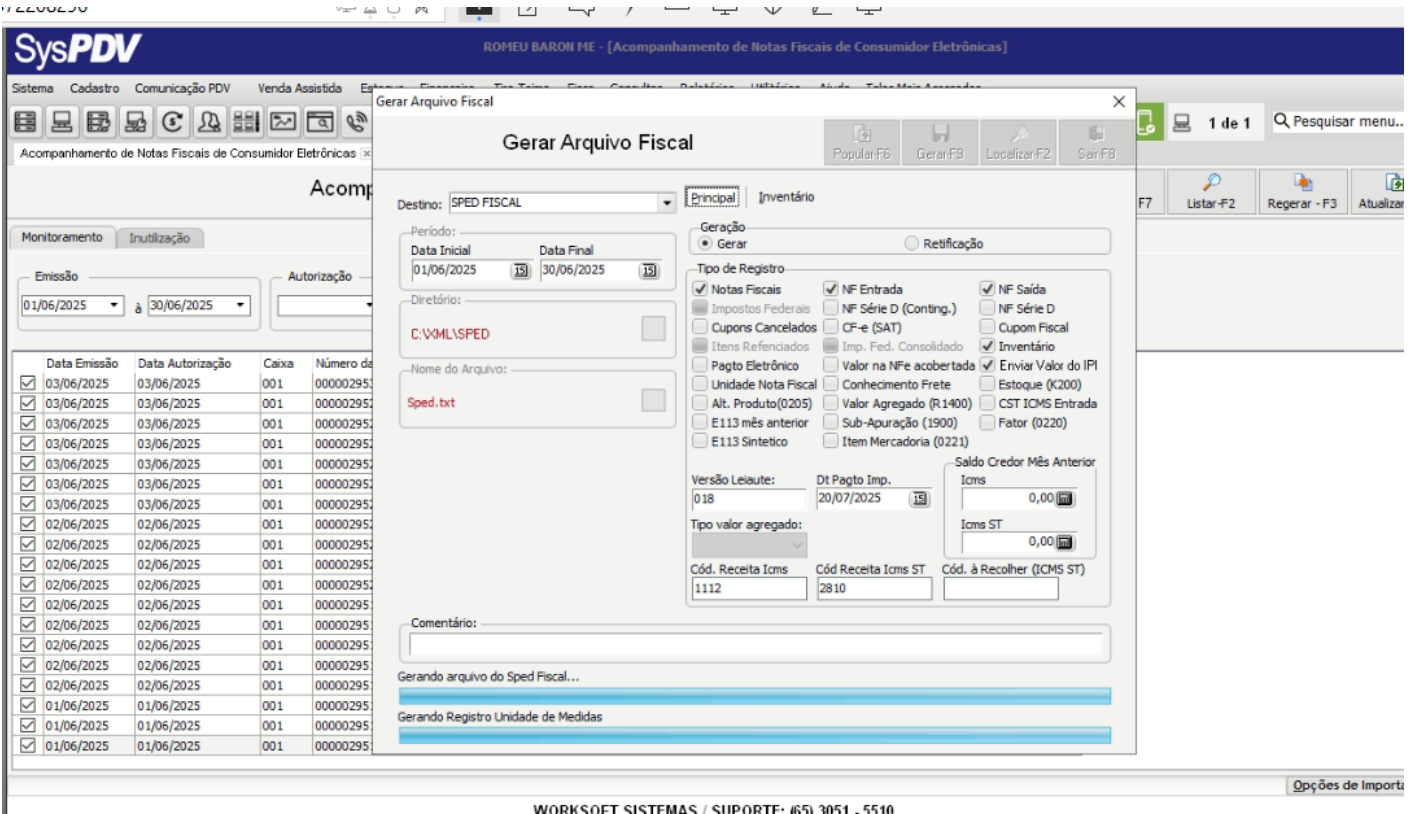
SysPDV

ROMEU BARON ME - [Acompanhamento de Notas Fiscais de Consumidor Eletrônicas]

Sistema Cadastro Comunicação PDV Venda Assistida

Acompanhamento de Notas Fiscais de Consumidor Eletrônicas

Acomp

1 de 1 Pesquisar menu...

F7 Listar-F2 Regerar - F3 Atualizar

Monitoramento Inutilização

Emissão
01/06/2025 à 30/06/2025

Autorização

| | Data Emissão | Data Autorização | Caixa | Número da |
|---|---|---|---|---|
| ☑ | 03/06/2025 | 03/06/2025 | 001 | 00000295 |
| ☑ | 03/06/2025 | 03/06/2025 | 001 | 00000295 |
| ☑ | 03/06/2025 | 03/06/2025 | 001 | 00000295 |
| ☑ | 03/06/2025 | 03/06/2025 | 001 | 00000295 |
| ☑ | 03/06/2025 | 03/06/2025 | 001 | 00000295 |
| ☑ | 03/06/2025 | 03/06/2025 | 001 | 00000295 |
| ☑ | 03/06/2025 | 03/06/2025 | 001 | 00000295 |
| ☑ | 02/06/2025 | 02/06/2025 | 001 | 00000295 |
| ☑ | 02/06/2025 | 02/06/2025 | 001 | 00000295 |
| ☑ | 02/06/2025 | 02/06/2025 | 001 | 00000295 |
| ☑ | 02/06/2025 | 02/06/2025 | 001 | 00000295 |
| ☑ | 02/06/2025 | 02/06/2025 | 001 | 00000295 |
| ☑ | 02/06/2025 | 02/06/2025 | 001 | 00000295 |
| ☑ | 02/06/2025 | 02/06/2025 | 001 | 00000295 |
| ☑ | 02/06/2025 | 02/06/2025 | 001 | 00000295 |
| ☑ | 02/06/2025 | 02/06/2025 | 001 | 00000295 |
| ☑ | 01/06/2025 | 01/06/2025 | 001 | 00000295 |
| ☑ | 01/06/2025 | 01/06/2025 | 001 | 00000295 |
| ☑ | 01/06/2025 | 01/06/2025 | 001 | 00000295 |

Gerar Arquivo Fiscal

Gerar Arquivo Fiscal

Popular-F6 Gerar-F9 Localizar-F2 Sair-F8

Destino: SPED FISCAL

Principal Inventário

Período
Data Inicial 01/06/2025
Data Final 30/06/2025

Diretório:
C:\XML\SPED

Nome do Arquivo:
Sped.txt

Geração
Gerar Retificação

Tipo de Registro
Notas Fiscais
NF Entrada
NF Saída
Impostos Federais
NF Série D (Conting.)
NF Série D
Cupons Cancelados
CF-e (SAT)
Cupom Fiscal
Itens Refenciados
Imp. Fed. Consolidado
Inventário
Pagto Eletrônico
Valor na NFe acobertada
Enviar Valor do IPI
Unidade Nota Fiscal
Conhecimento Frete
Estoque (K200)
Alt. Produto(0205)
Valor Agregado (R1400)
CST ICMS Entrada
E113 mês anterior
Sub-Apuração (1900)
Fator (0220)
E113 Sintetico
Item Mercadoria (0221)

Versão Leiaute: 018
Dt Pagto Imp. 20/07/2025
Saldo Credor Mês Anterior
Icms 0,00
Tipo valor agregado:
Icms ST 0,00
Cód. Receita Icms 1112
Cód Receita Icms ST 2810
Cód. à Recolher (ICMS ST)

Comentário:

Gerando arquivo do Sped Fiscal...

Gerando Registro Unidade de Medidas

Opções de Importa

WORKSOFT SISTEMAS / SUPORTE: (65) 3051 - 5510